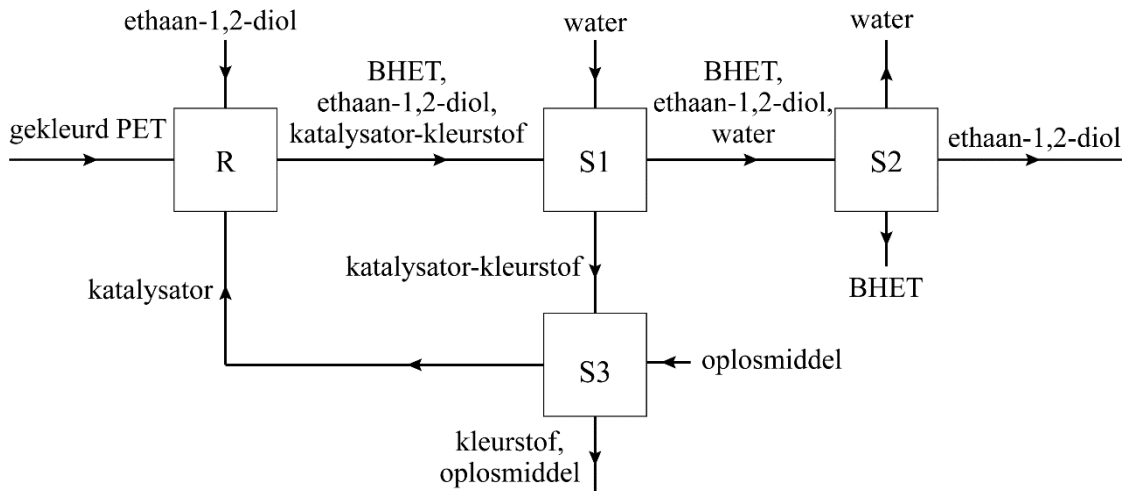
ethaan-1,2-diol

water

water

gekleurd PET

R

BHET,
ethaan-1,2-diol,
katalysator-kleurstof

S1

BHET,
ethaan-1,2-diol,
water

S2

ethaan-1,2-diol

BHET

katalysator-kleurstof

katalysator

S3

oplosmiddel

kleurstof,
oplosmiddel